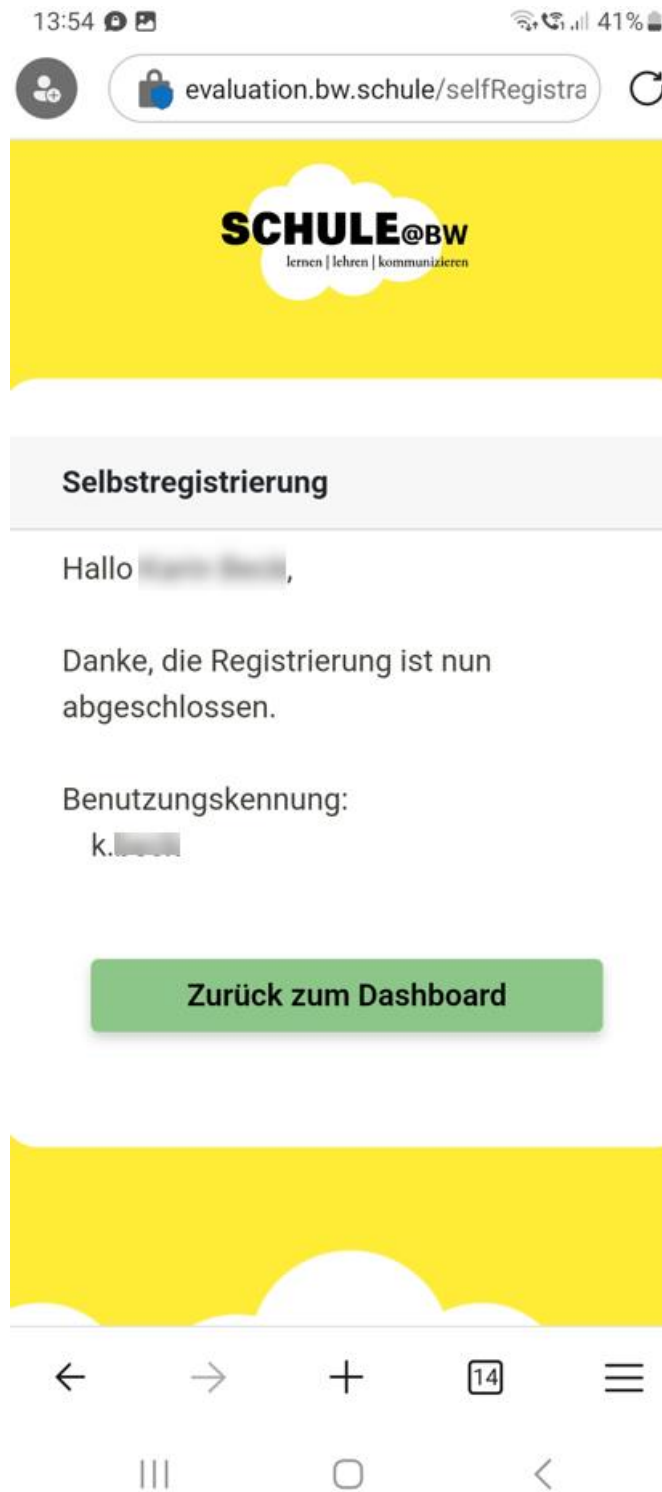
13:54

41%

evaluation.bw.schule/selfRegistra

SCHULE@BW
lernen | lehren | kommunizieren

Selbstregistrierung

Hallo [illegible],

Danke, die Registrierung ist nun abgeschlossen.

Benutzungskennung:
k.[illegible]

Zurück zum Dashboard

14